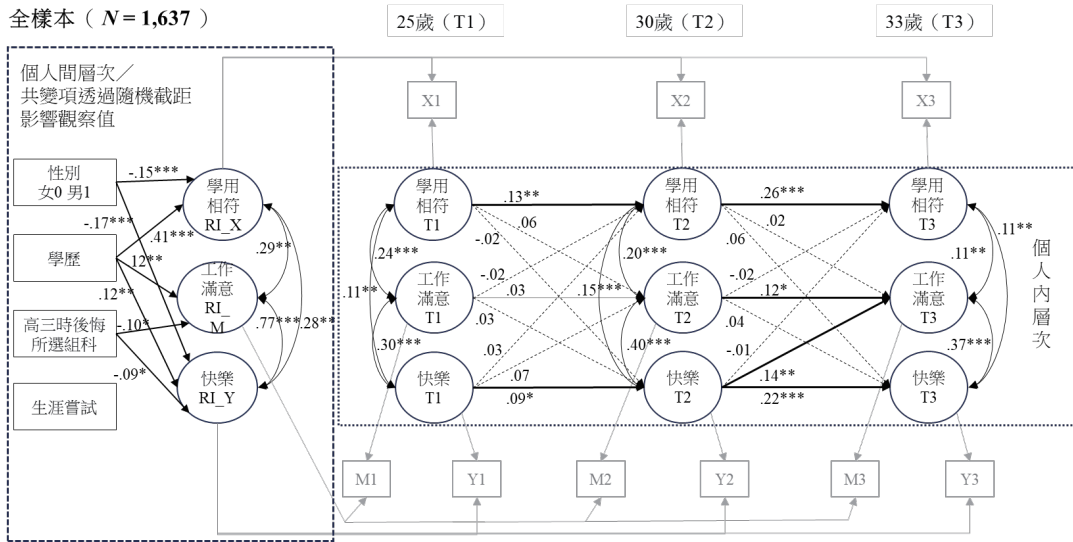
全樣本（$N = 1,637$）

25歲（T1）

30歲（T2）

33歲（T3）

個人間層次／共變項透過隨機截距影響觀察值

X1

X2

X3

性別 女0 男1

學歷

高三時後悔所選組科

生涯嘗試

-.15***

-.17***

.41***

.12**

.12**

-.10*

-.09*

學用相符 RI_X

工作滿意 RI_M

快樂 RI_Y

.29**

.77***

.28**

學用相符 T1

工作滿意 T1

快樂 T1

.24***

.11**

.30***

.13**

.06

-.02

-.02

.03

.03

.15***

.03

.07

.09*

學用相符 T2

工作滿意 T2

快樂 T2

.20***

.40***

.26***

.02

.06

-.02

.12*

.04

-.01

.14**

.22***

學用相符 T3

工作滿意 T3

快樂 T3

.11**

.11**

.37***

個人內層次

M1

Y1

M2

Y2

M3

Y3